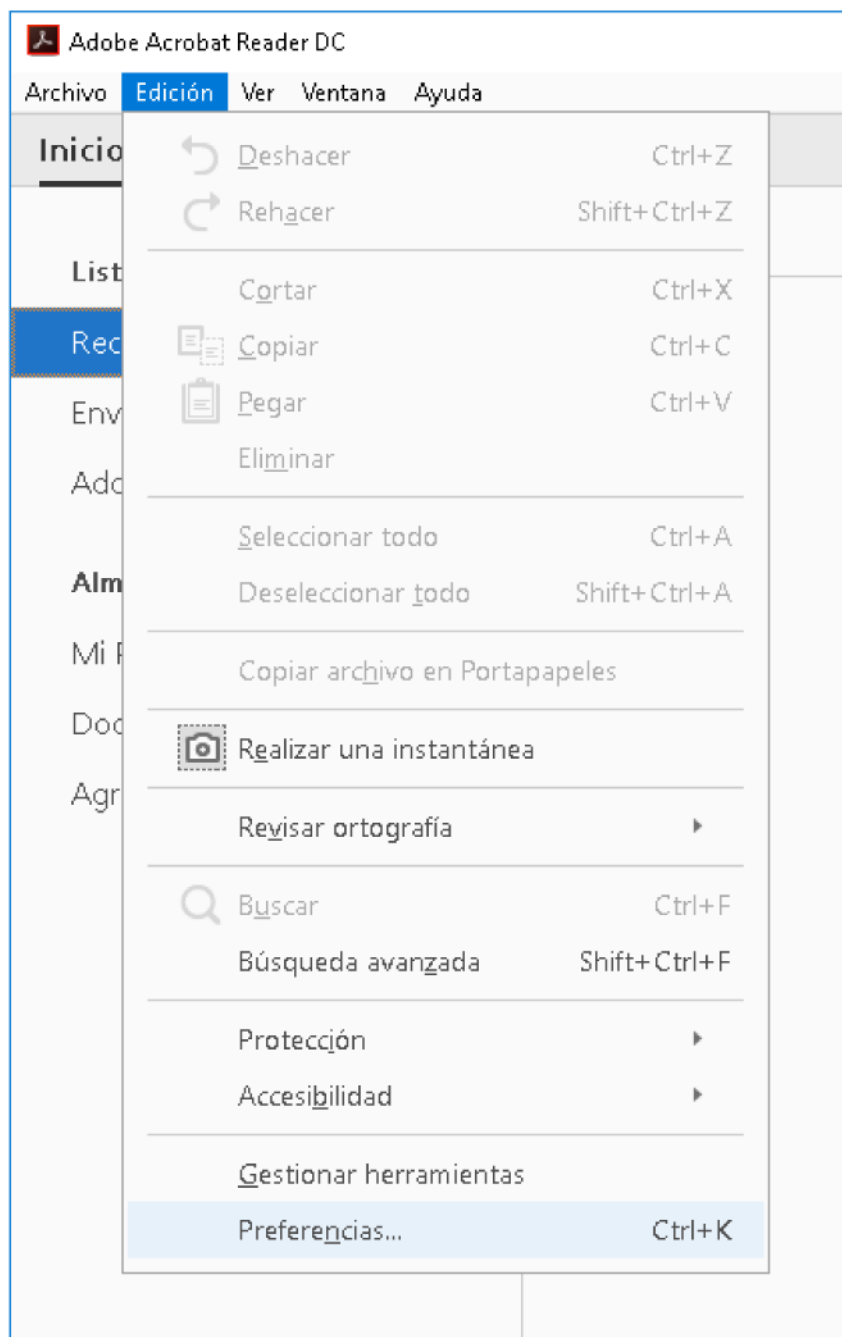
Adobe Acrobat Reader DC

Archivo Edición Ver Ventana Ayuda

Inicio

List

Rec

Env

Ado

Alm

Mi F

Doc

Agr

Deshacer Ctrl+Z
Rehacer Shift+Ctrl+Z

Cortar Ctrl+X
Copiar Ctrl+C
Pegar Ctrl+V
Eliminar

Seleccionar todo Ctrl+A
Deseleccionar todo Shift+Ctrl+A

Copiar archivo en Portapapeles

Realizar una instantánea

Revisar ortografía

Buscar Ctrl+F
Búsqueda avanzada Shift+Ctrl+F

Protección
Accesibilidad

Gestionar herramientas
Preferencias... Ctrl+K